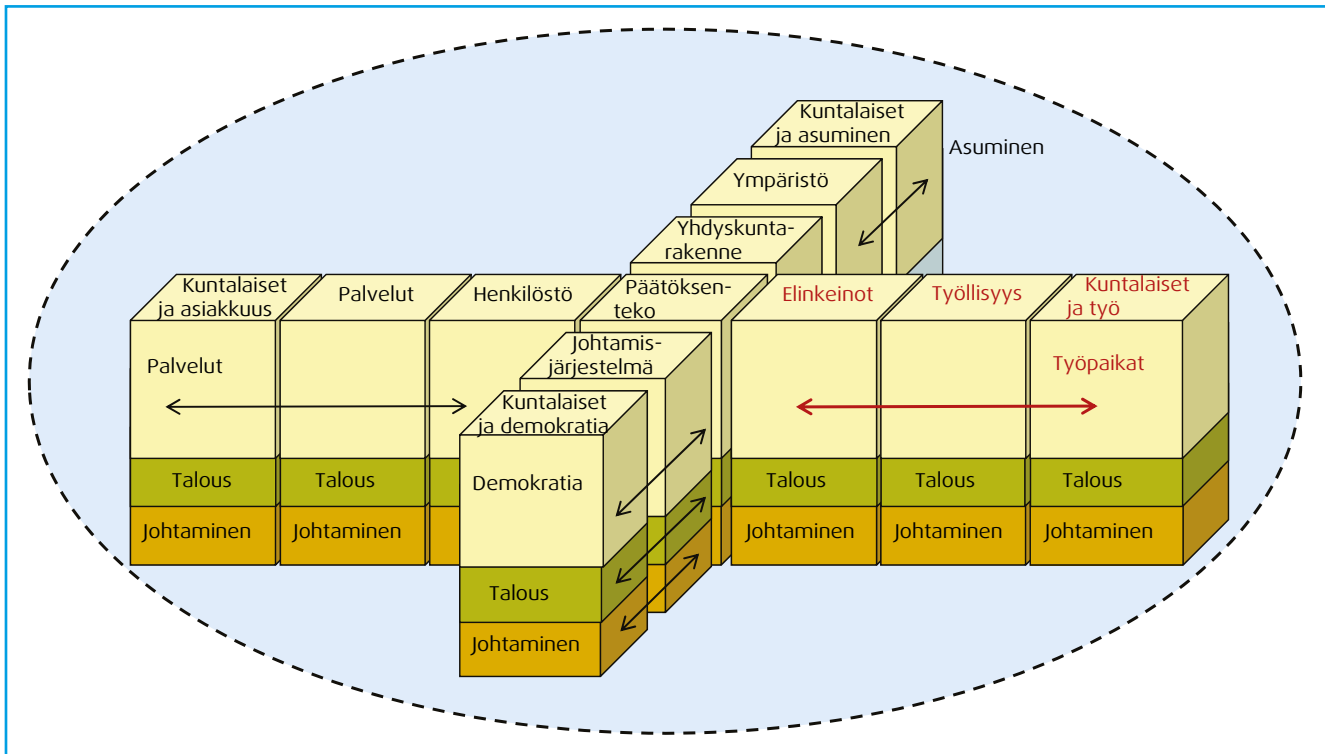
Kuntalaiset ja asuminen

Asuminen

Ympäristö

Yhdyskuntarakenne

Kuntalaiset ja asiakkuus

Palvelut

Henkilöstö

Päätöksenteko

Elinkeinot

Työllisyys

Kuntalaiset ja työ

Palvelut

Johtamisjärjestelmä

Työpaikat

Kuntalaiset ja demokratia

Demokratia

Talous

Talous

Talous

Talous

Talous

Johtaminen

Johtaminen

Johtaminen

Johtaminen

Johtaminen

Talous

Johtaminen